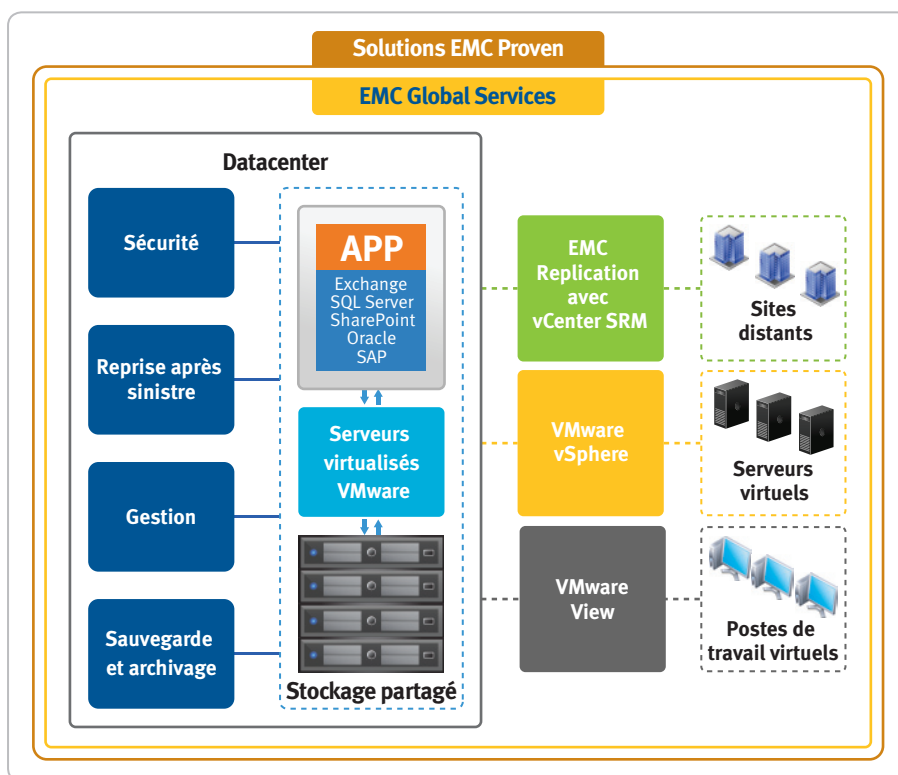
Solutions EMC Proven

EMC Global Services

Datacenter

Sécurité

Reprise après sinistre

Gestion

Sauvegarde et archivage

APP

Exchange
SQL Server
SharePoint
Oracle
SAP

Serveurs virtualisés VMware

Stockage partagé

EMC Replication avec vCenter SRM

VMware vSphere

VMware View

Sites distants

Serveurs virtuels

Postes de travail virtuels